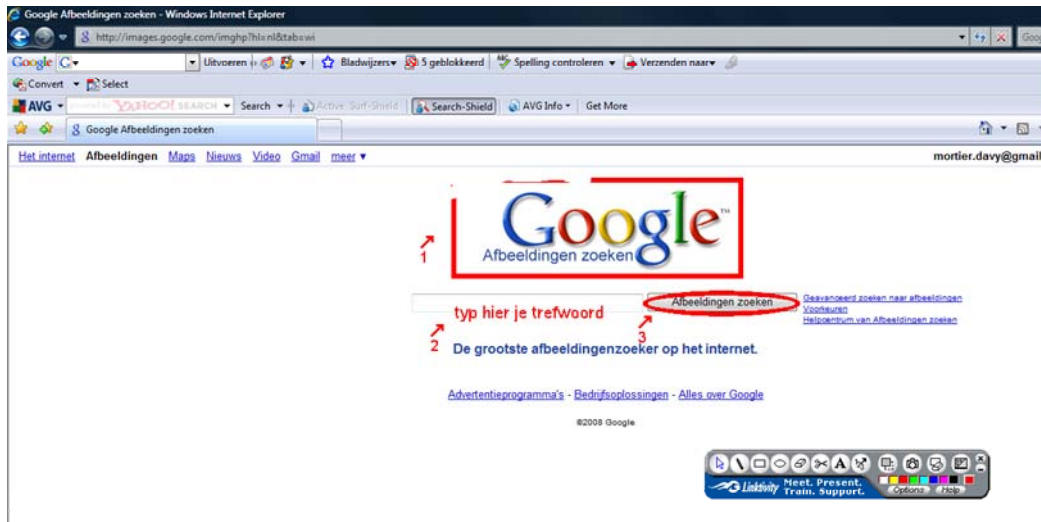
Google Afbeeldingen zoeken - Windows Internet Explorer

http://images.google.com/imghp?hl=nl&tab=wi

Goo

Google G

Uitvoeren

Bladwijzers

5 geblokkeerd

Spelling controleren

Verzenden naar

Convert

Select

AVG

powered by YAHOO! SEARCH

Search

Active Surf-Shield

Search-Shield

AVG Info

Get More

Google Afbeeldingen zoeken

Het internet Afbeeldingen Maps Nieuws Video Gmail meer ▾

mortier.davy@gmail

Google™
Afbeeldingen zoeken

1

typ hier je trefwoord

2

Afbeeldingen zoeken

3

Geavanceerd zoeken naar afbeeldingen
Voorkeuren
Helpcentrum van Afbeeldingen zoeken

De grootste afbeeldingenzoeker op het internet.

Advertentieprogramma's - Bedrijfsoplossingen - Alles over Google

©2008 Google

Linktivity Meet. Present. Train. Support.

Options

Help